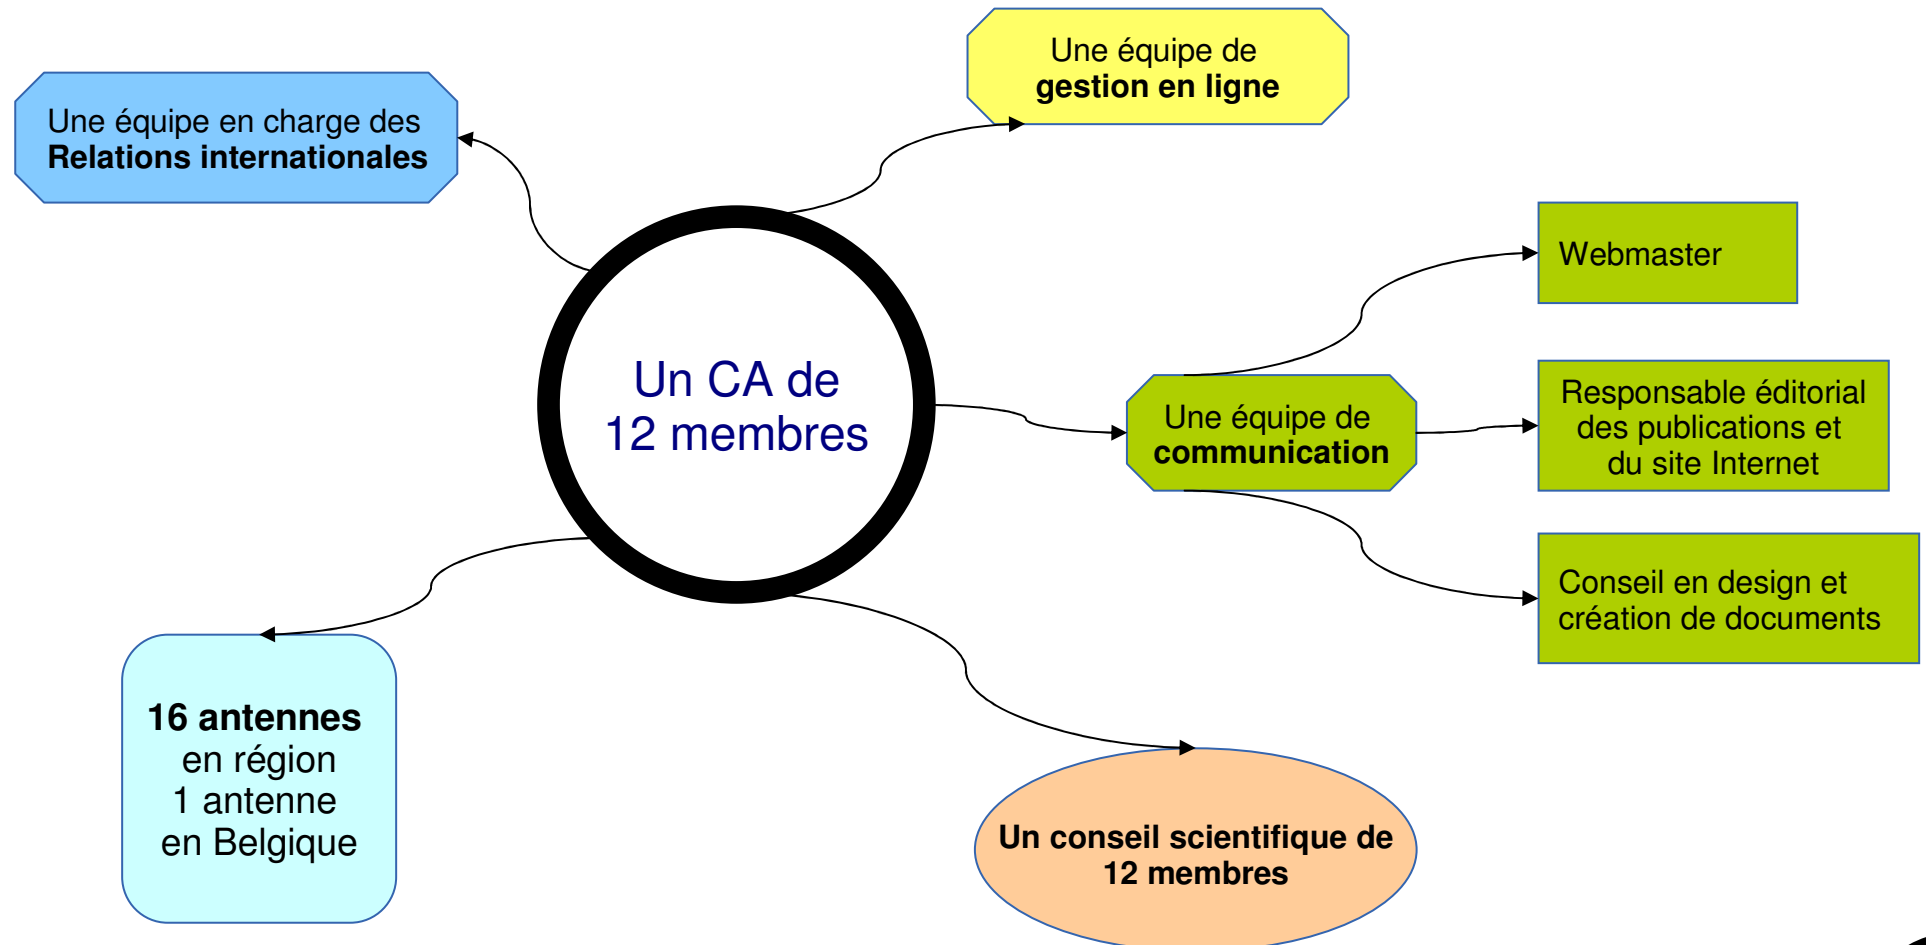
Une équipe en charge des
**Relations internationales**

Une équipe de
**gestion en ligne**

Un CA de
12 membres

Une équipe de
**communication**

Webmaster

Responsable éditorial des publications et du site Internet

Conseil en design et création de documents

**16 antennes** en région
1 antenne en Belgique

**Un conseil scientifique de 12 membres**